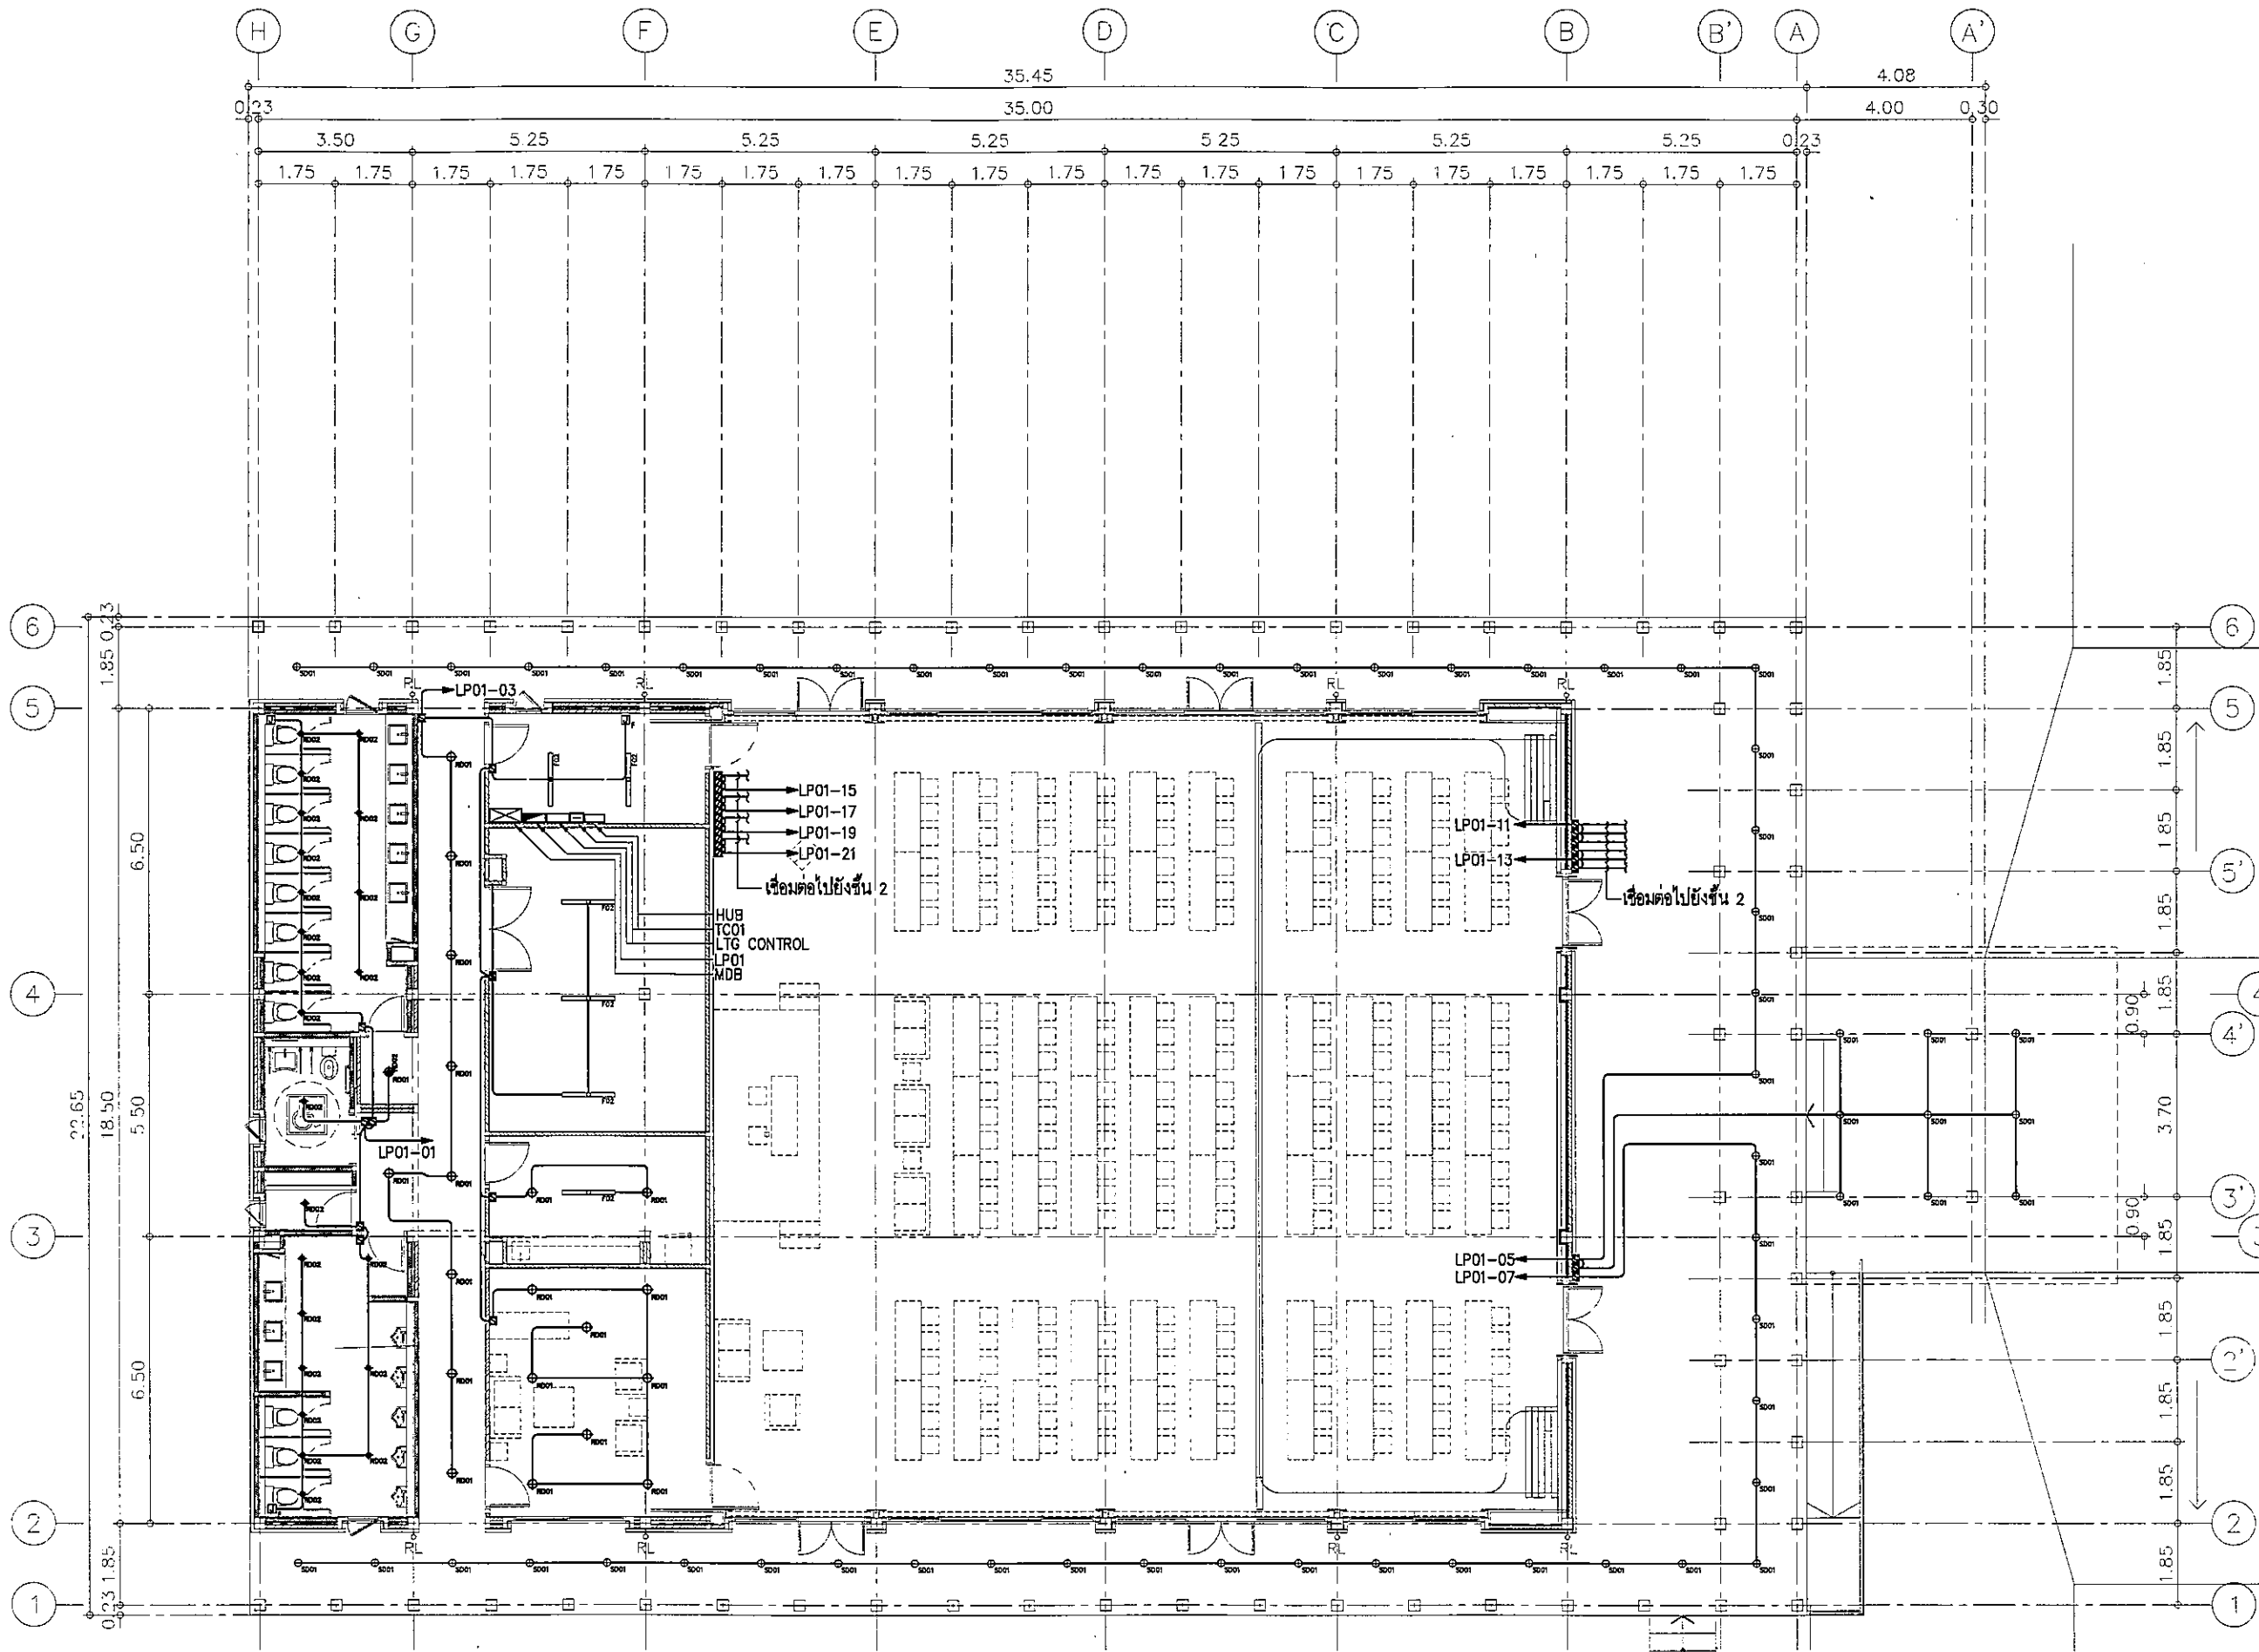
H G F E D C B B' A A'

35.45 4.08
0.23 35.00 4.00 0.30
3.50 5.25 5.25 5.25 5.25 5.25 5.25 0.23
1.75 1.75 1.75 1.75 1.75 1.75 1.75 1.75 1.75 1.75 1.75 1.75 1.75 1.75 1.75 1.75 1.75 1.75 1.75 1.75

6 5 4 3 2 1
6 5 5' 4' 3' 2' 2 1

0.23 1.85 6.50 5.50 6.50 18.50 22.65 1.85 0.23
1.85 1.85 1.85 1.85 1.85 0.90 3.70 0.90 1.85 1.85 1.85 1.85 1.85

RL RL RL RL
RL RL RL RL

LP01-03
LP01-15
LP01-17
LP01-19
LP01-21
เชื่อมต่อไปยังชั้น 2
HUB
TC01
LTG CONTROL
LP01
MDB
LP01-11
LP01-13
เชื่อมต่อไปยังชั้น 2
LP01-01
LP01-05
LP01-07